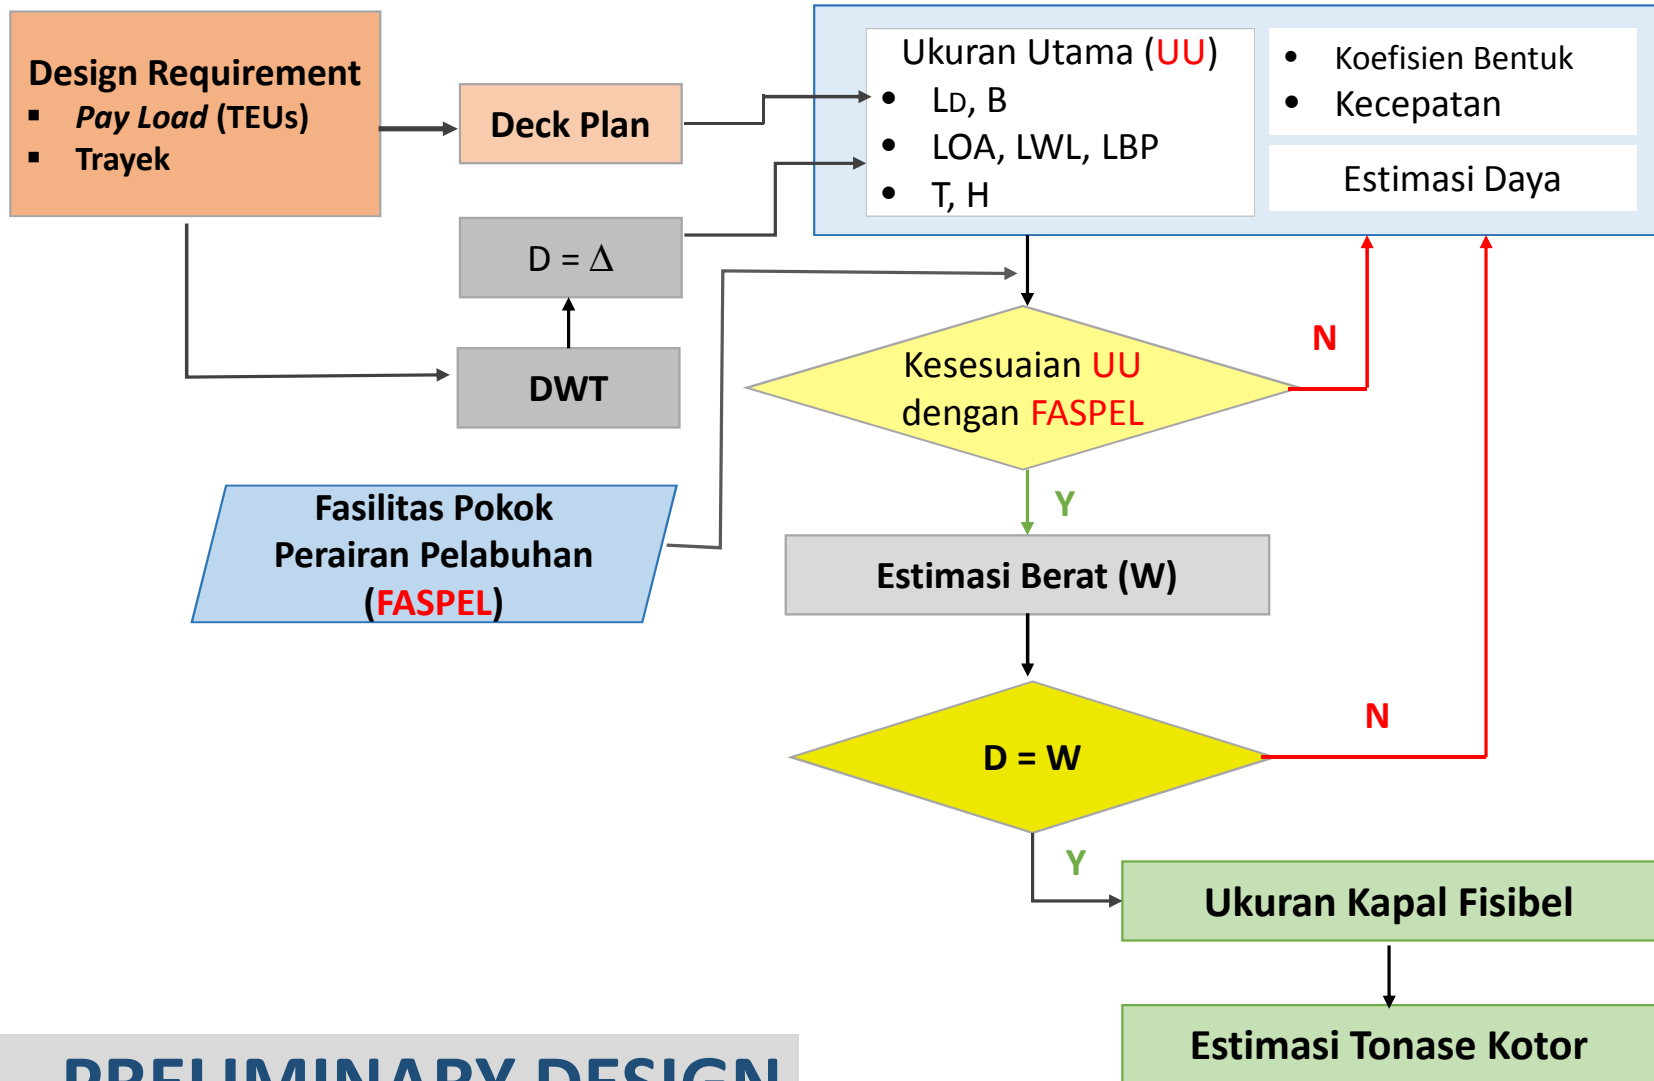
Design Requirement
- *Pay Load* (TEUs)
- Trayek

Deck Plan

D = $\Delta$

DWT

Fasilitas Pokok Perairan Pelabuhan (FASPEL)

Ukuran Utama (UU)
- $L_D$, B
- LOA, LWL, LBP
- T, H

- Koefisien Bentuk
- Kecepatan

Estimasi Daya

Kesesuaian UU dengan FASPEL

N

Y

Estimasi Berat (W)

D = W

N

Y

Ukuran Kapal Fisibel

Estimasi Tonase Kotor

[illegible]